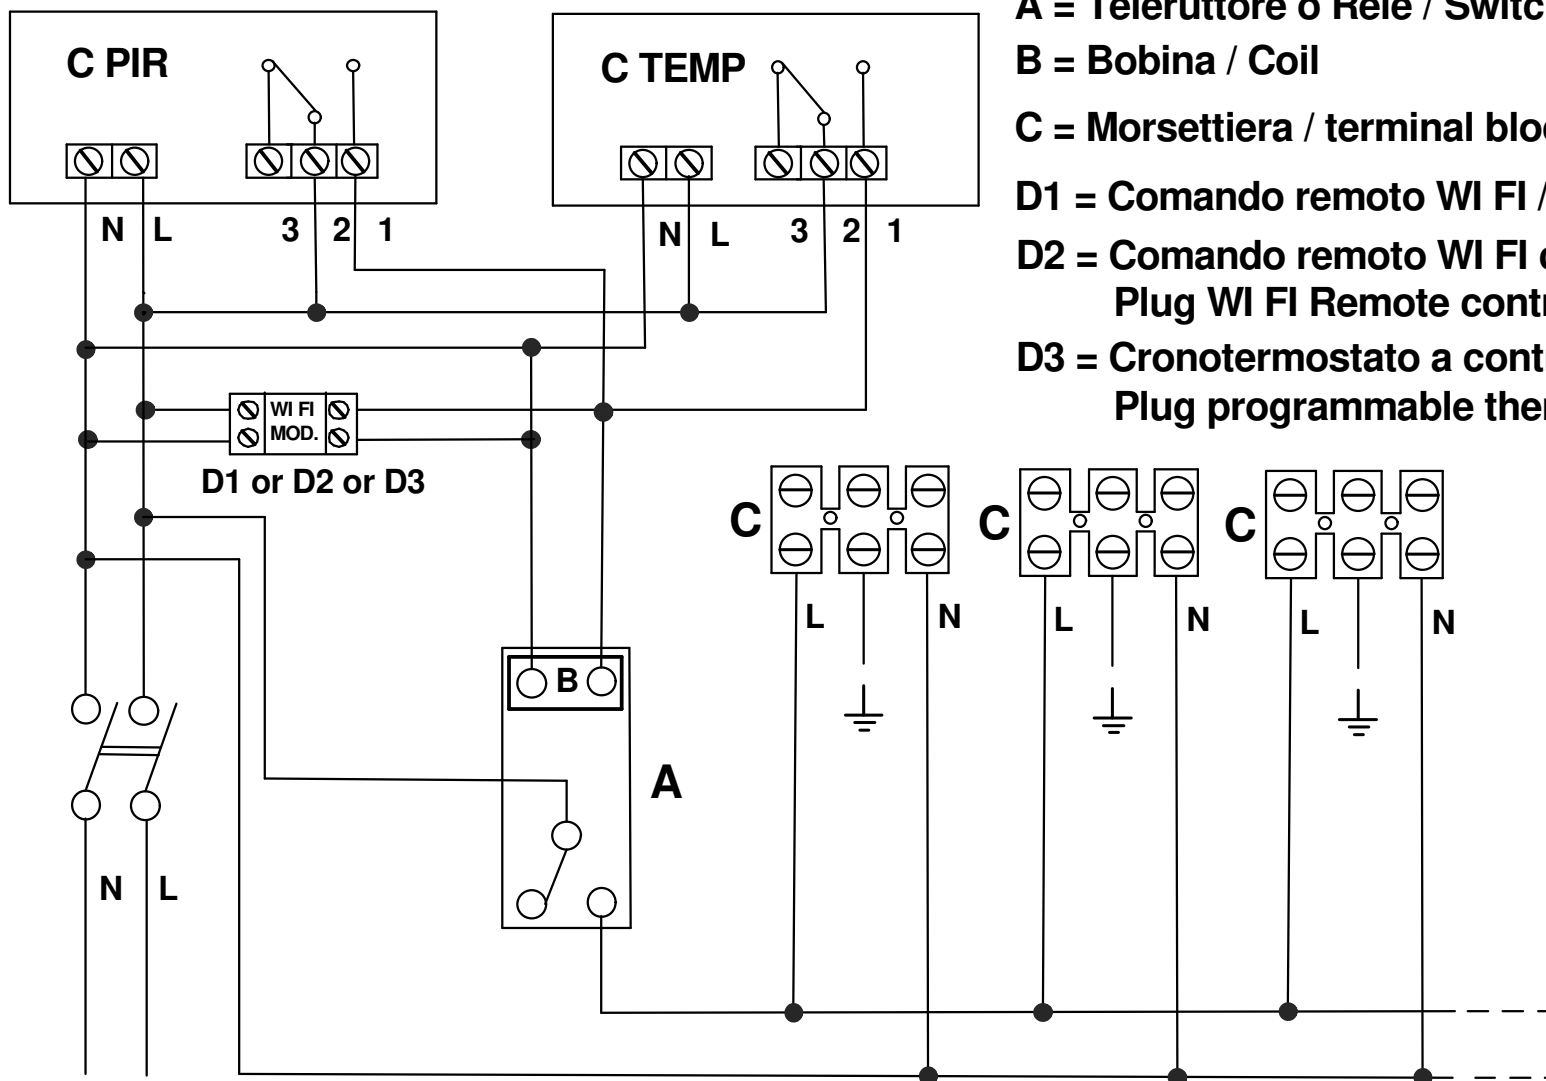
A = Teleruttore o Relè / Switc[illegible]

B = Bobina / Coil

C = Morsettiera / terminal bloc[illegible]

D1 = Comando remoto WI FI / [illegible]

D2 = Comando remoto WI FI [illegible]
Plug WI FI Remote contr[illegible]

D3 = Cronotermostato a cont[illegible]
Plug programmable ther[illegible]

C PIR

N L 3 2 1

C TEMP

N L 3 2 1

WI FI MOD.

D1 or D2 or D3

B

A

N L

C
L N

C
L N

C
L N